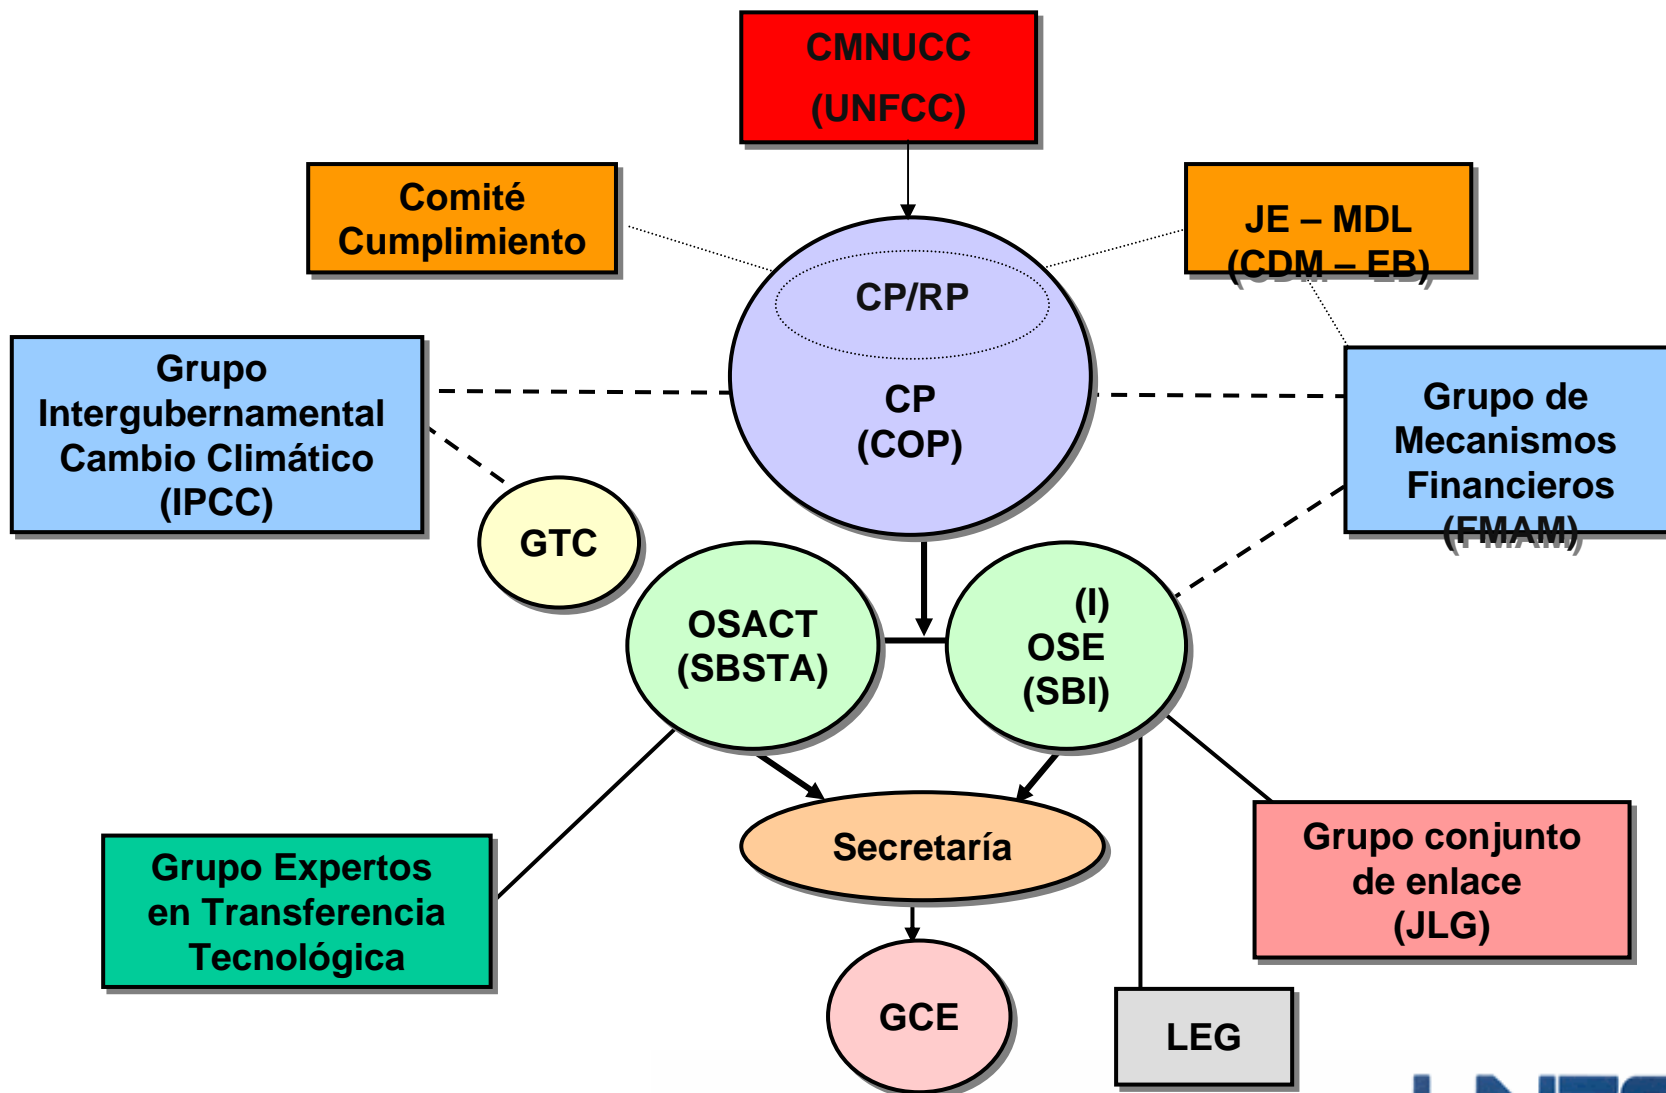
CMNUCC
(UNFCC)

Comité
Cumplimiento

JE – MDL
(CDM – EB)

CP/RP

CP
(COP)

Grupo
Intergubernamental
Cambio Climático
(IPCC)

Grupo de
Mecanismos
Financieros
(FMAM)

GTC

OSACT
(SBSTA)

(I)
OSE
(SBI)

Secretaría

Grupo Expertos
en Transferencia
Tecnológica

Grupo conjunto
de enlace
(JLG)

GCE

LEG